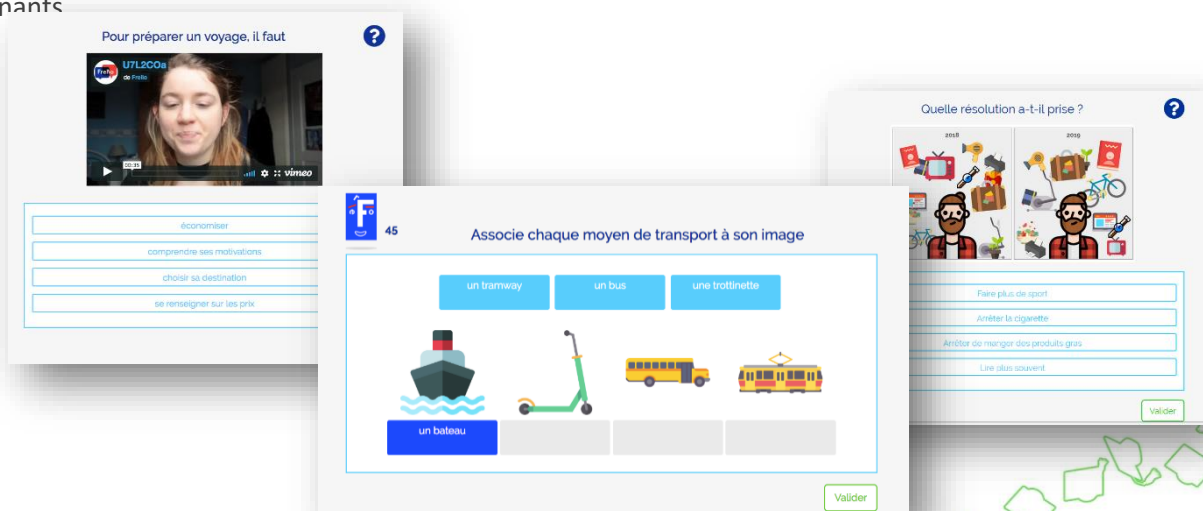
nants

Pour préparer un voyage, il faut

U7L2C0a
de Frello

00:35
vimeo

économiser
comprendre ses motivations
choisir sa destination
se renseigner sur les prix

F
45

Associe chaque moyen de transport à son image

un tramway
un bus
une trottinette

un bateau

Valider

Quelle résolution a-t-il prise ?

2018
2019

Faire plus de sport
Arrêter la cigarette
Arrêter de manger des produits gras
Lire plus souvent

Valider